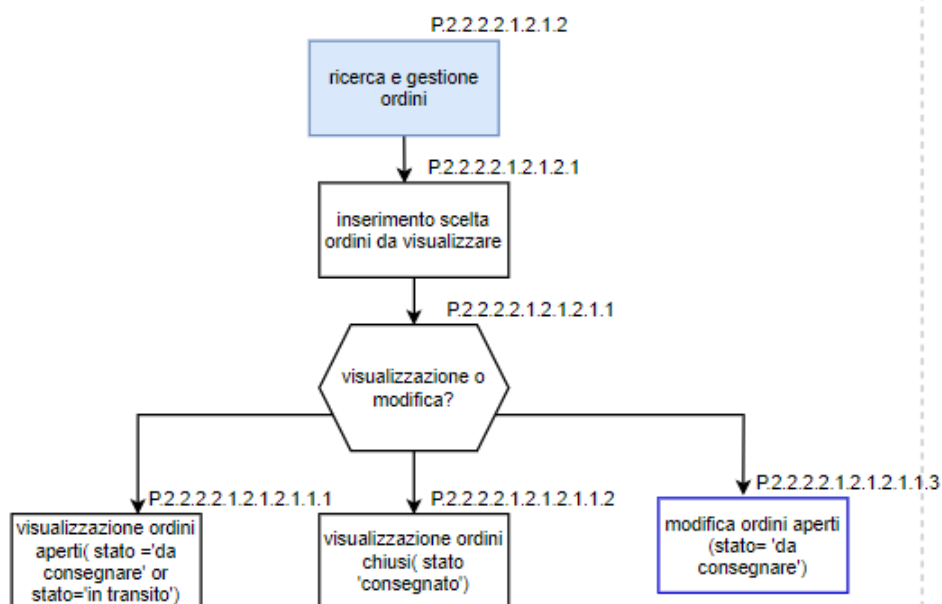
P.2.2.2.2.1.2.1.2

ricerca e gestione ordini

P.2.2.2.2.1.2.1.2.1

inserimento scelta ordini da visualizzare

P.2.2.2.2.1.2.1.2.1.1

visualizzazione o modifica?

P.2.2.2.2.1.2.1.2.1.1.1

visualizzazione ordini aperti( stato ='da consegnare' or stato='in transito')

P.2.2.2.2.1.2.1.2.1.1.2

visualizzazione ordini chiusi( stato 'consegnato')

P.2.2.2.2.1.2.1.2.1.1.3

modifica ordini aperti (stato= 'da consegnare')